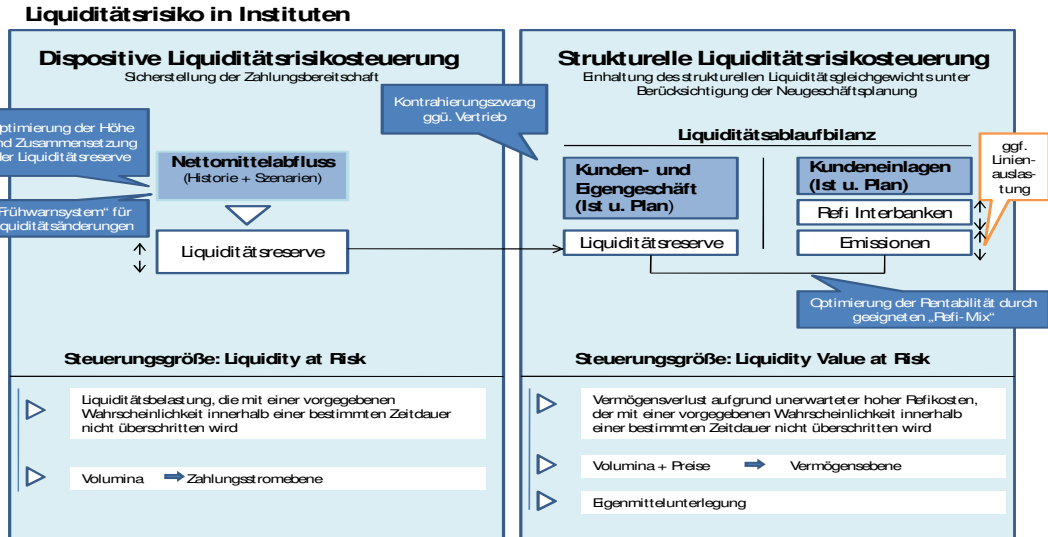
Liquiditätsrisiko in Instituten

Dispositive Liquiditätsrisikosteuerung
Sicherstellung der Zahlungsbereitschaft

ptimierung der Höhe nd Zusammensetzung der Liquiditätsreserve

Nettomittelabfluss
(Historie + Szenarien)

Frühwarnsystem" für iquiditätsänderungen

Liquiditätsreserve

Steuerungsgröße: Liquidity at Risk

Liquiditätsbelastung, die mit einer vorgegebenen Wahrscheinlichkeit innerhalb einer bestimmten Zeitdauer nicht überschritten wird

Volumina Zahlungsstromebene

Strukturelle Liquiditätsrisikosteuerung
Einhaltung des strukturellen Liquiditätsgleichgewichts unter Berücksichtigung der Neugeschäftsplanung

Kontrahierungszwang ggü. Vertrieb

Liquiditätsablaufbilanz

ggf. Linien-auslas-tung

Kunden- und Eigengeschäft (Ist u. Plan)

Kundeneinlagen (Ist u. Plan)

Refi Interbanken

Liquiditätsreserve

Emissionen

Optimierung der Rentabilität durch geeigneten „Refi-Mix"

Steuerungsgröße: Liquidity Value at Risk

Vermögensverlust aufgrund unerwarteter hoher Refikosten, der mit einer vorgegebenen Wahrscheinlichkeit innerhalb einer bestimmten Zeitdauer nicht überschritten wird

Volumina + Preise Vermögensebene

Eigenmittelunterlegung